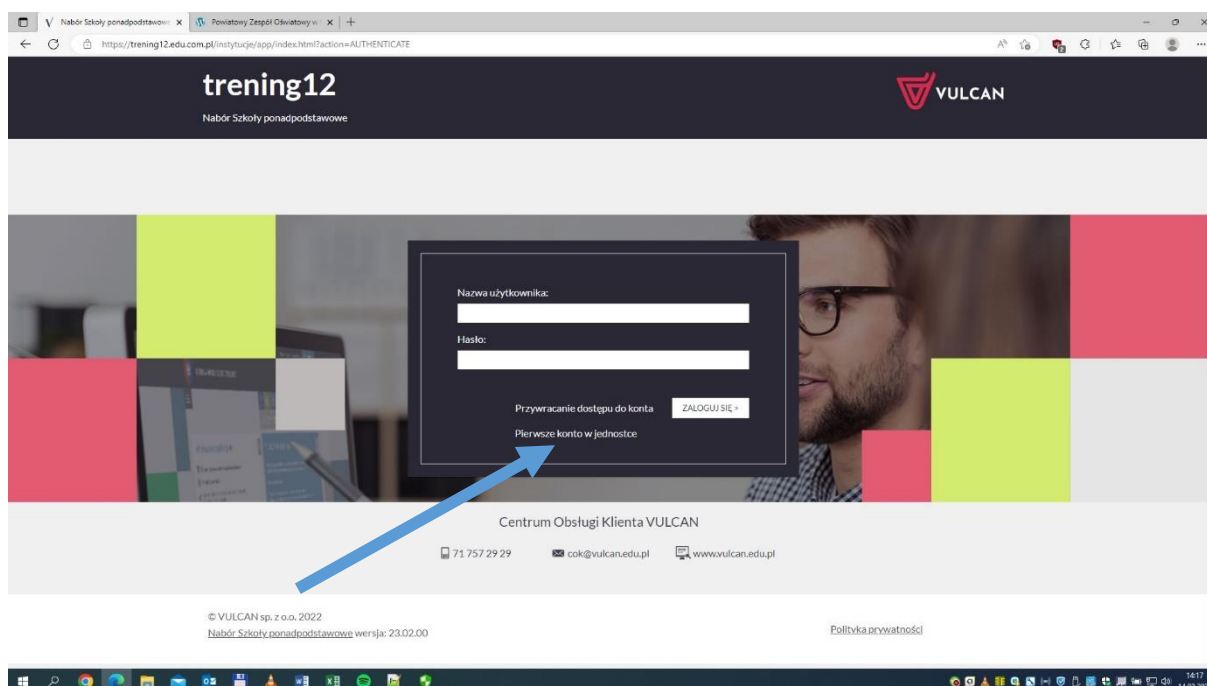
Nabór Szkoły ponadpodstawowe ×
Powiatowy Zespół Oświatowy w ×
+

https://trening12.edu.com.pl/instytucje/app/index.html?action=AUTHENTICATE

trening12
Nabór Szkoły ponadpodstawowe

VULCAN

Nazwa użytkownika:

Hasło:

Przywracanie dostępu do konta
ZALOGUJ SIĘ »
Pierwsze konto w jednostce

Centrum Obsługi Klienta VULCAN

71 757 29 29
cok@vulcan.edu.pl
www.vulcan.edu.pl

© VULCAN sp. z o.o. 2022
Nabór Szkoły ponadpodstawowe wersja: 23.02.00

Polityka prywatności

14:17